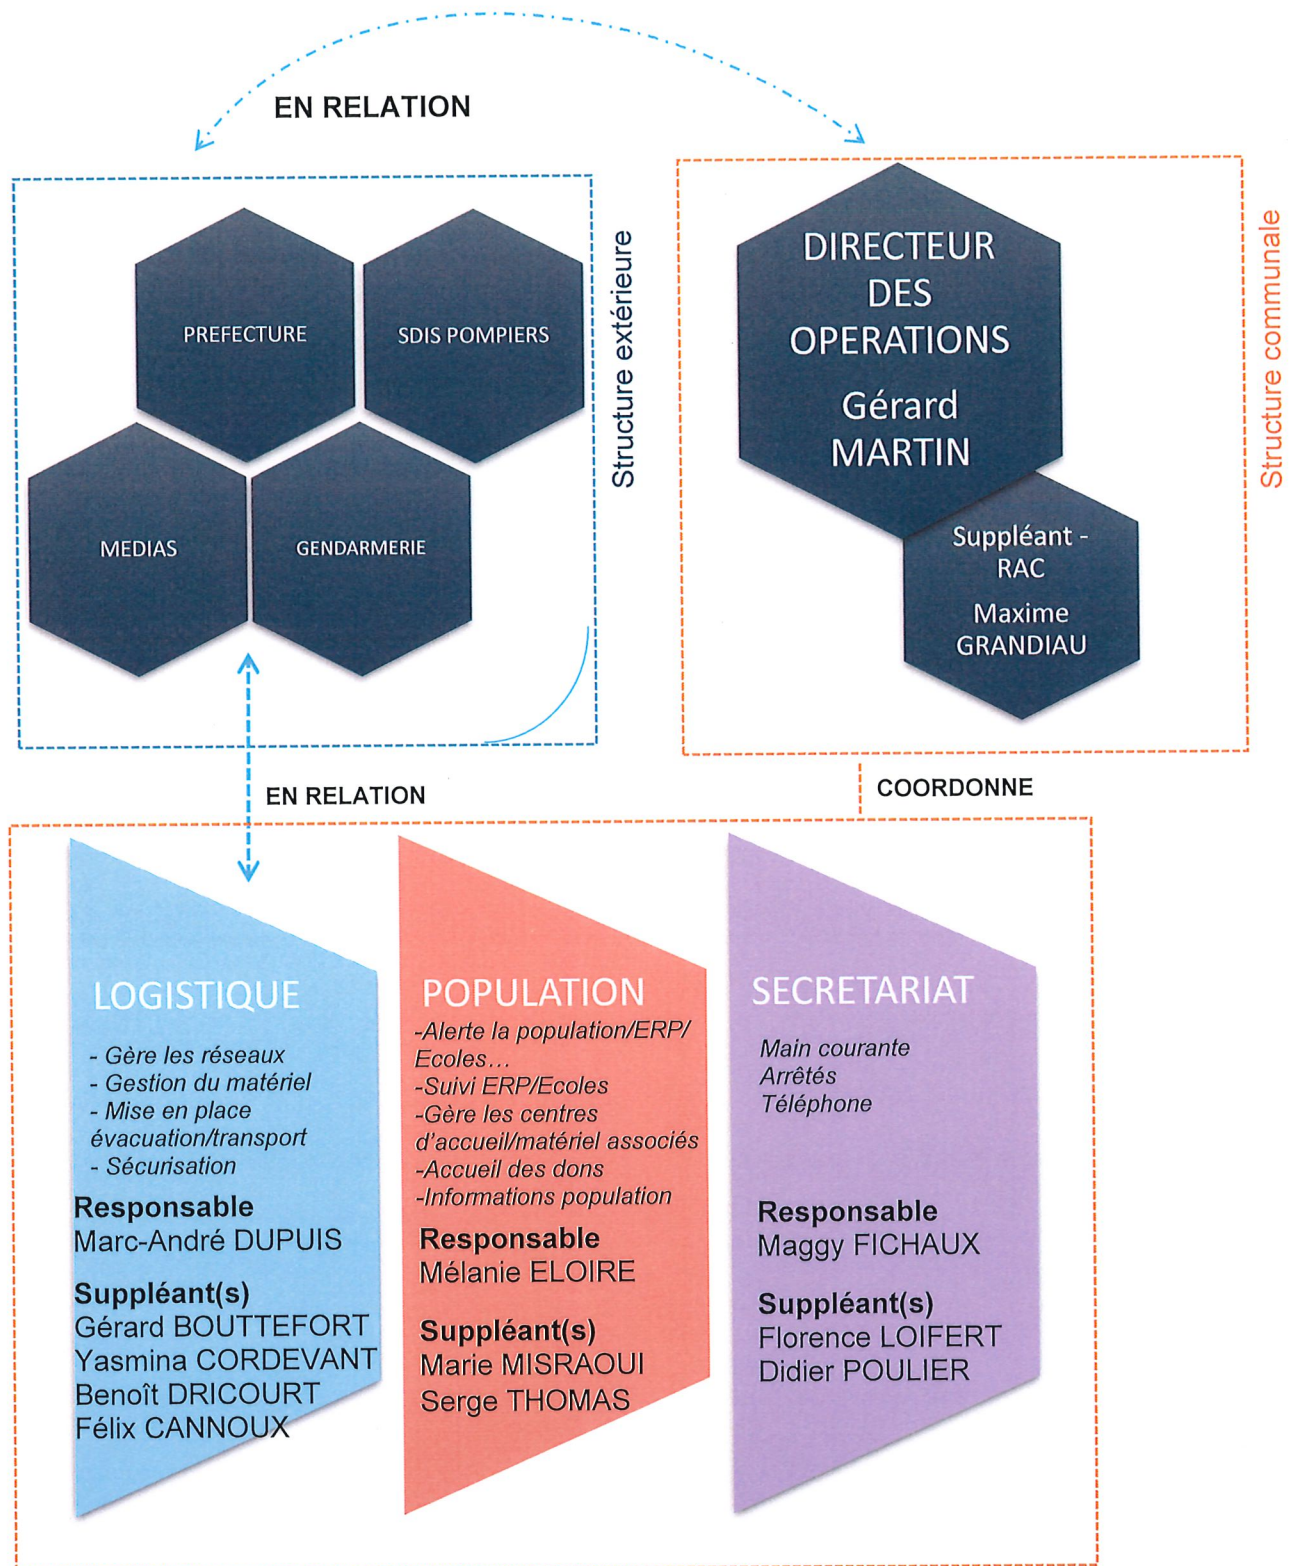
EN RELATION

PREFECTURE

SDIS POMPIERS

MEDIAS

GENDARMERIE

Structure extérieure

DIRECTEUR DES OPERATIONS

Gérard MARTIN

Suppléant - RAC

Maxime GRANDIAU

Structure communale

EN RELATION

COORDONNE

LOGISTIQUE

- Gère les réseaux
- Gestion du matériel
- Mise en place évacuation/transport
- Sécurisation

Responsable
Marc-André DUPUIS

Suppléant(s)
Gérard BOUTTEFORT
Yasmina CORDEVANT
Benoît DRICOURT
Félix CANNOUX

POPULATION

-Alerte la population/ERP/ Ecoles…
-Suivi ERP/Ecoles
-Gère les centres d'accueil/matériel associés
-Accueil des dons
-Informations population

Responsable
Mélanie ELOIRE

Suppléant(s)
Marie MISRAOUI
Serge THOMAS

SECRETARIAT

Main courante
Arrêtés
Téléphone

Responsable
Maggy FICHAUX

Suppléant(s)
Florence LOIFERT
Didier POULIER